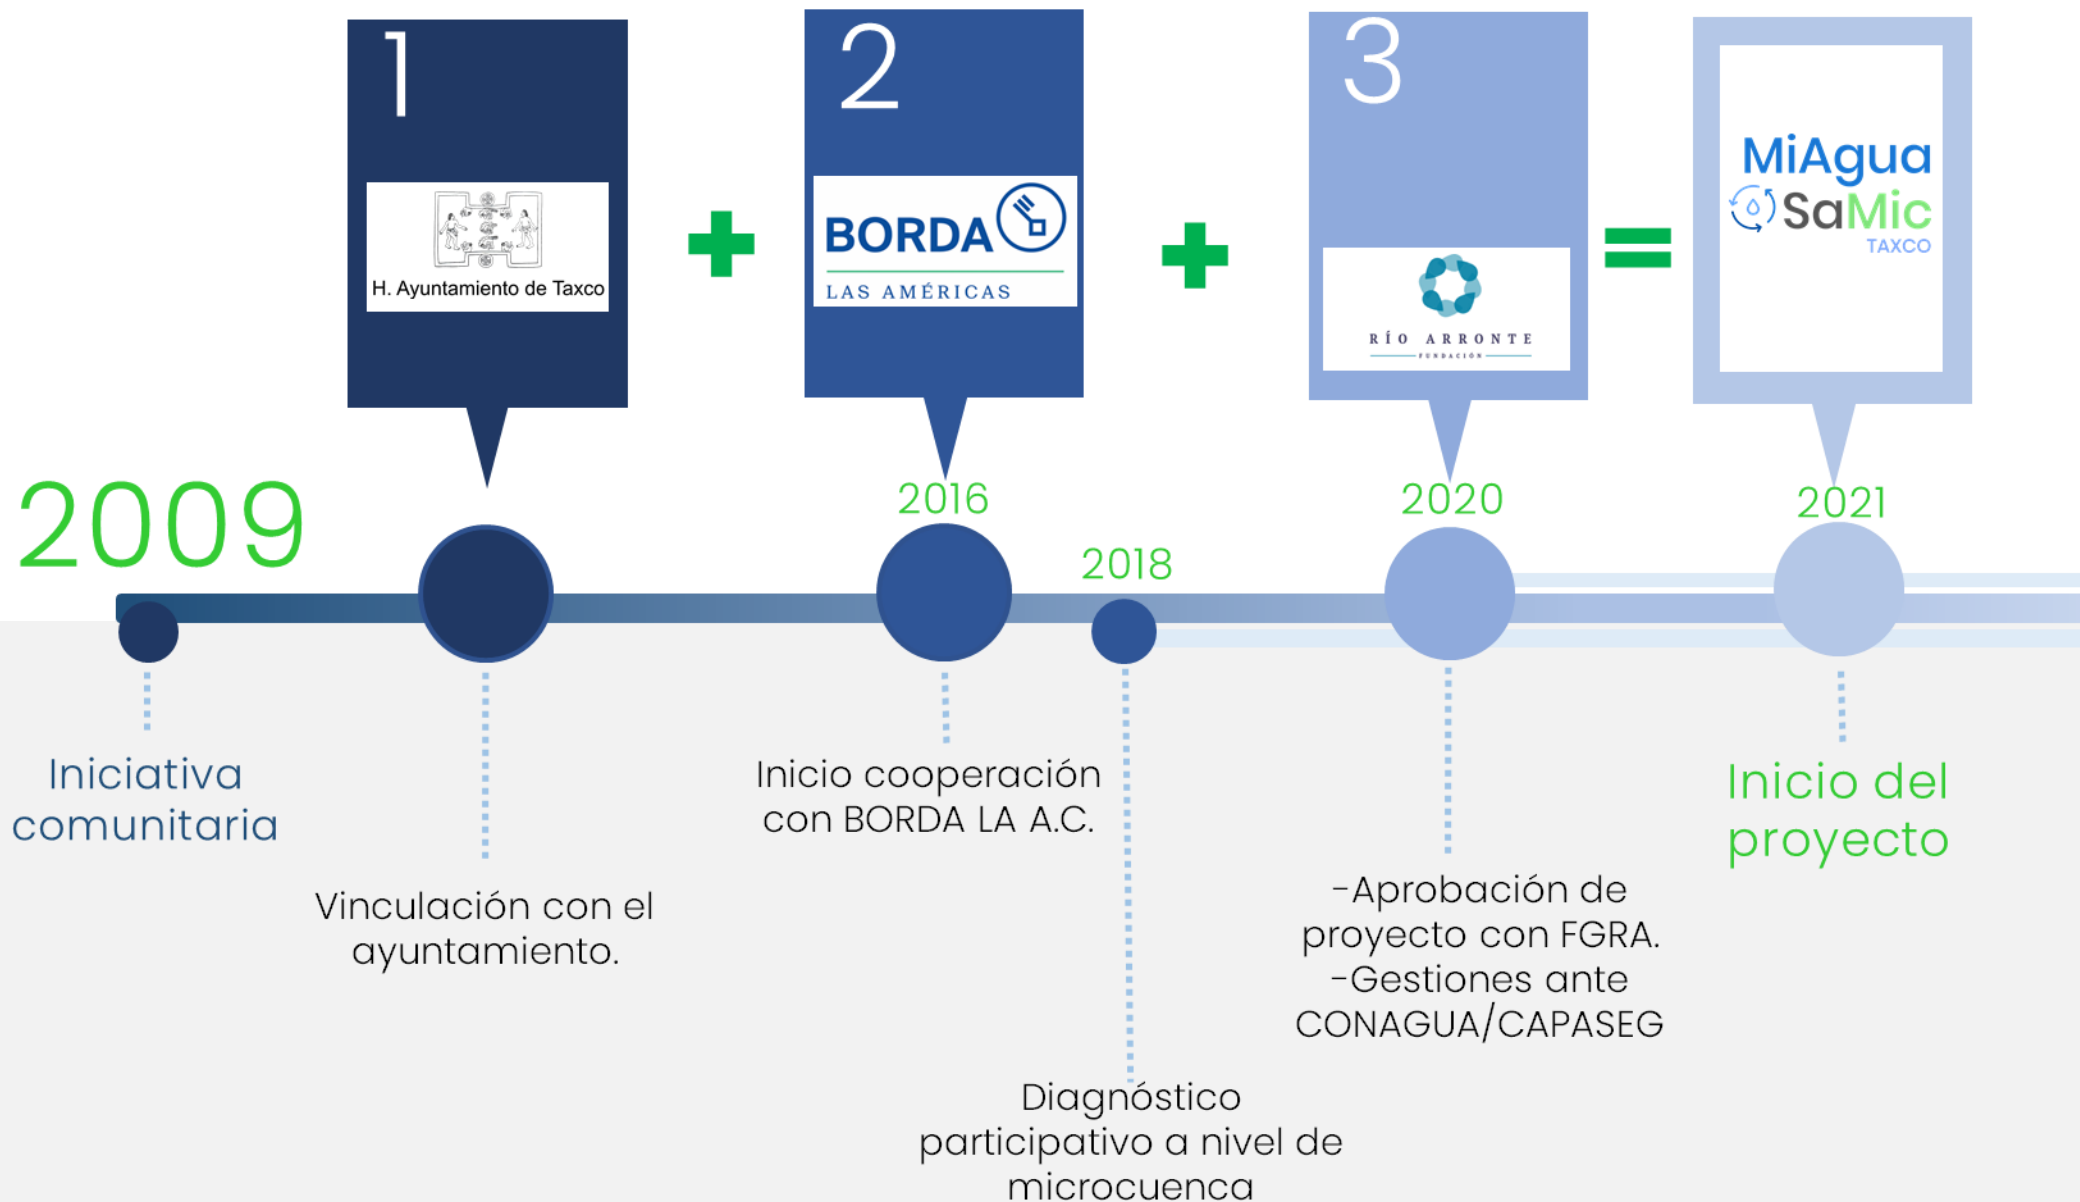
1

H. Ayuntamiento de Taxco

2

BORDA
LAS AMÉRICAS

3

RÍO ARRONTE
FUNDACIÓN

MiAgua
SaMic
TAXCO

2009

2016

2018

2020

2021

Iniciativa comunitaria

Vinculación con el ayuntamiento.

Inicio cooperación con BORDA LA A.C.

Diagnóstico participativo a nivel de microcuenca

-Aprobación de proyecto con FGRA.
-Gestiones ante CONAGUA/CAPASEG

Inicio del proyecto